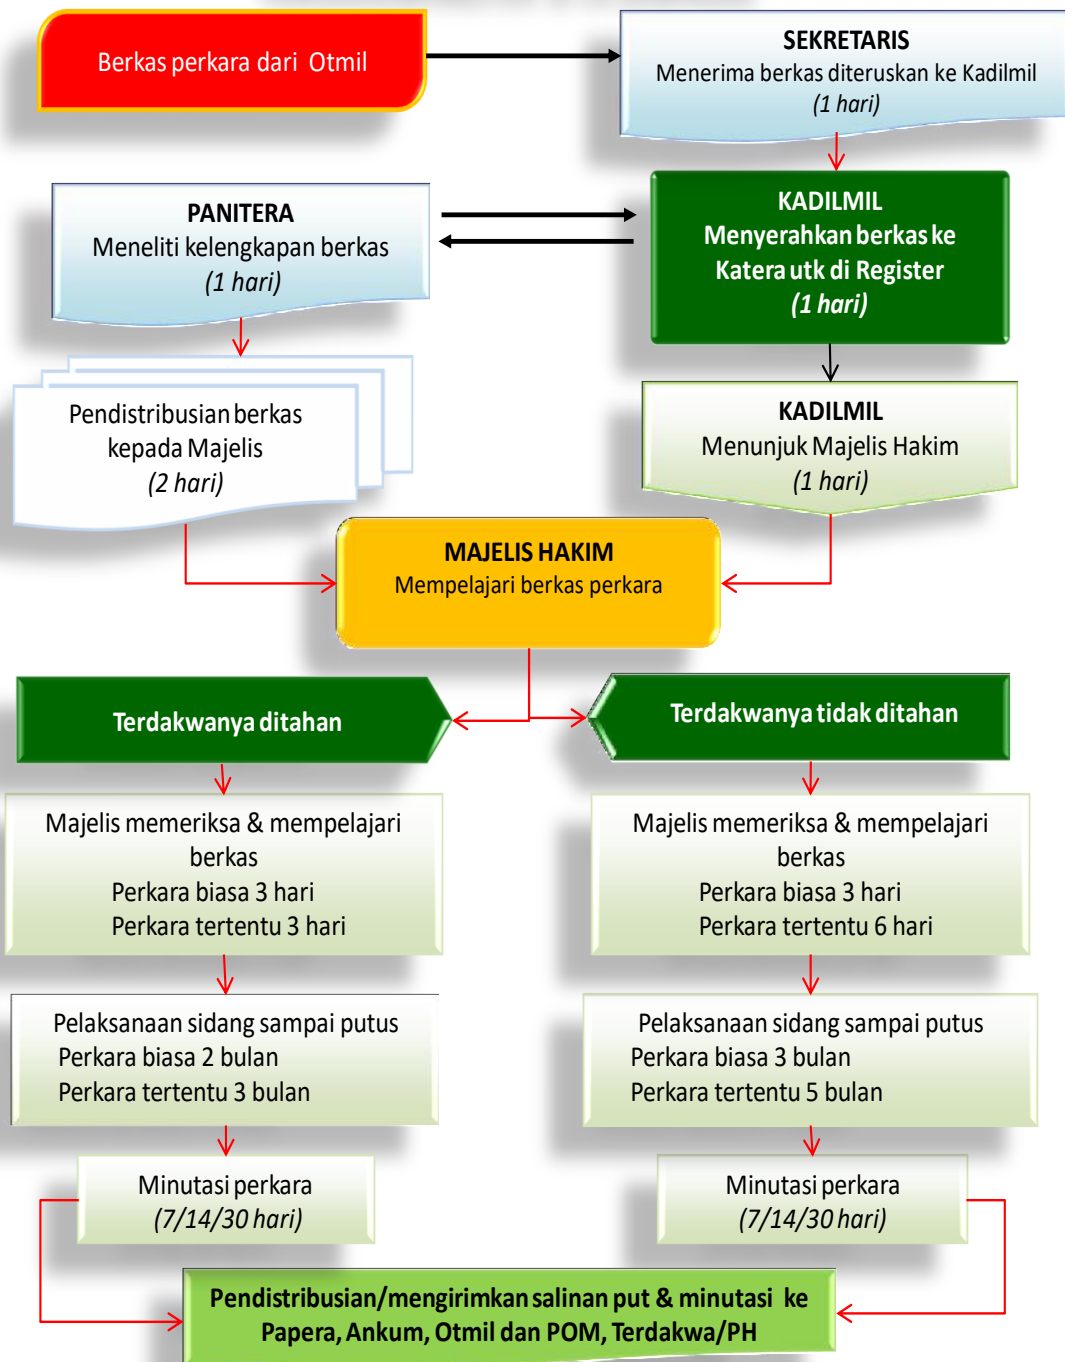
Berkas perkara dari Otmil

SEKRETARIS
Menerima berkas diteruskan ke Kadilmil
(1 hari)

PANITERA
Meneliti kelengkapan berkas
(1 hari)

KADILMIL
Menyerahkan berkas ke Katera utk di Register
(1 hari)

Pendistribusian berkas kepada Majelis
(2 hari)

KADILMIL
Menunjuk Majelis Hakim
(1 hari)

MAJELIS HAKIM
Mempelajari berkas perkara

Terdakwanya ditahan

Terdakwanya tidak ditahan

Majelis memeriksa & mempelajari berkas
Perkara biasa 3 hari
Perkara tertentu 3 hari

Majelis memeriksa & mempelajari berkas
Perkara biasa 3 hari
Perkara tertentu 6 hari

Pelaksanaan sidang sampai putus
Perkara biasa 2 bulan
Perkara tertentu 3 bulan

Pelaksanaan sidang sampai putus
Perkara biasa 3 bulan
Perkara tertentu 5 bulan

Minutasi perkara
(7/14/30 hari)

Minutasi perkara
(7/14/30 hari)

Pendistribusian/mengirimkan salinan put & minutasi ke Papera, Ankum, Otmil dan POM, Terdakwa/PH